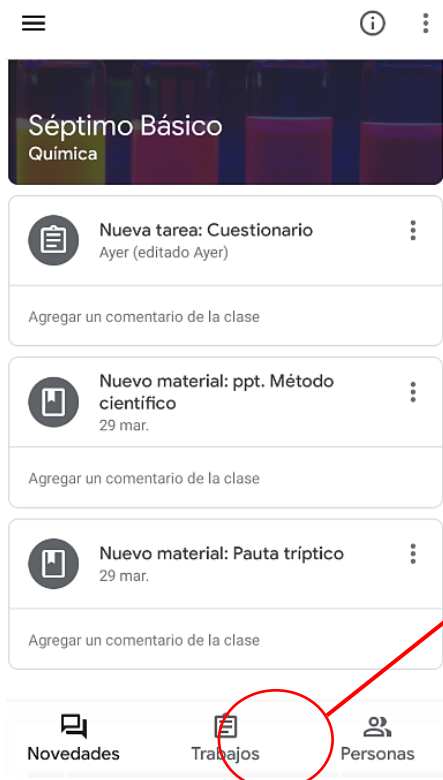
Séptimo Básico
Química

Nueva tarea: Cuestionario
Ayer (editado Ayer)

Agregar un comentario de la clase

Nuevo material: ppt. Método científico
29 mar.

Agregar un comentario de la clase

Nuevo material: Pauta tríptico
29 mar.

Agregar un comentario de la clase

Novedades
Trabajos
Personas